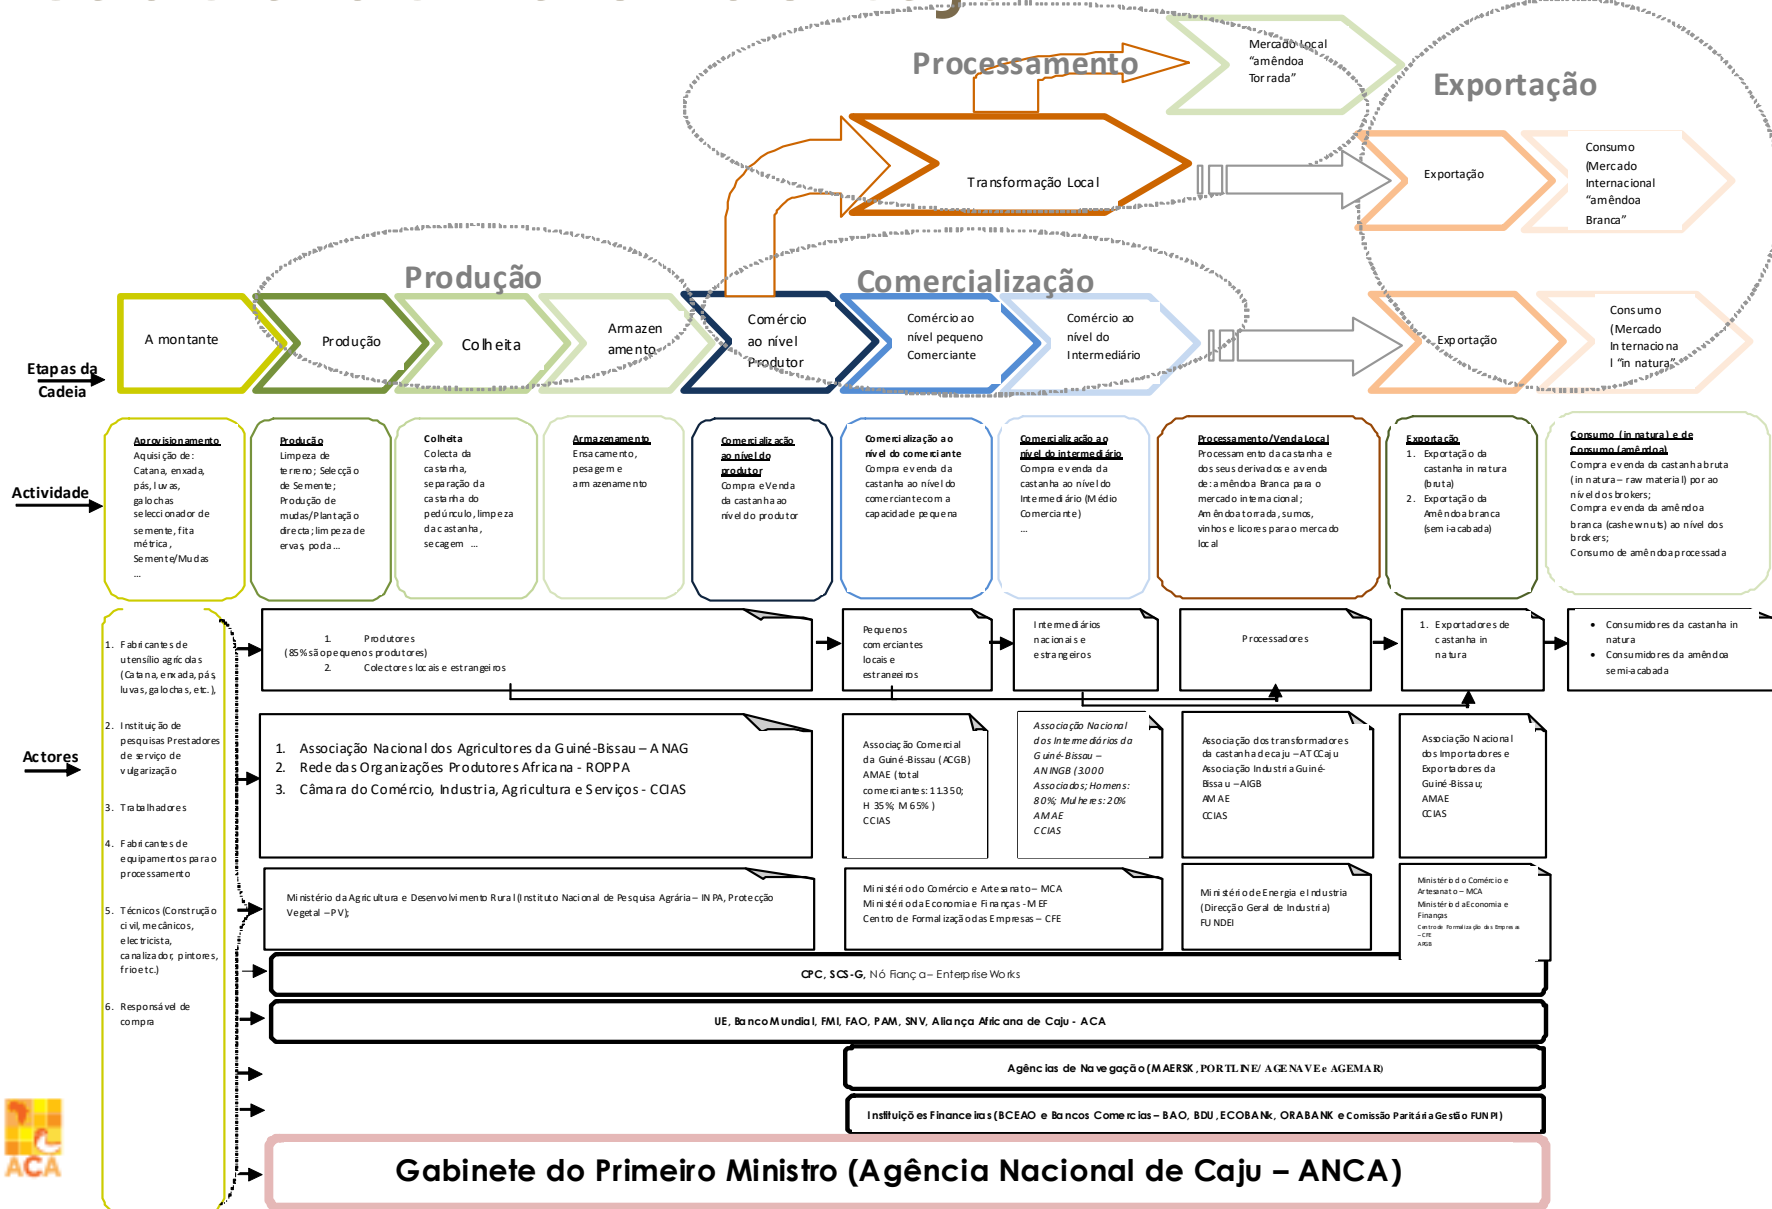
Processamento

Mercado local "amêndoa Torrada"

Exportação

Transformação Local

Exportação

Consumo (Mercado Internacional "amêndoa Branca"

Produção

Comercialização

A montante

Produção

Colheita

Armazenamento

Comércio ao nível Produtor

Comércio ao nível pequeno Comerciante

Comércio ao nível do Intermediário

Exportação

Consumo (Mercado Internacional "in natura"

Etapas da Cadeia

Actividade

Aprovisionamento
Aquisição de: Catana, enxada, pás, luvas, galochas selecci onador de semente, fita métrica, Semente/Mudas ...

Produção
Limpeza de terreno; Selecção de Semente; Produção de mudas/Plantação directa; limpeza de ervas, poda...

Colheita
Colecta da castanha, separação da castanha do pedúnculo, limpeza da castanha, secagem ...

Armazenamento
Ensacamento, pesagem e armazenamento

Comercialização ao nível do produtor
Compra e Venda da castanha ao nível do produtor

Comercialização ao nível do comerciante
Compra e venda da castanha ao nível do comerciante com a capacidade pequena

Comercialização ao nível do intermediário
Compra e venda da castanha ao nível do Intermediário (Médio Comerciante) ...

Processamento/Venda Local
Processamento da castanha e dos seus derivados e a venda de: amêndoa Branca para o mercado internacional; Amêndoa torrada, sumos, vinhos e licores para o mercado local

Exportação
1. Exportação da castanha in natura (bruta)
2. Exportação da Amêndoa branca (semi-acabada)

Consumo (in natura) e de Consumo (amêndoa)
Compra e venda da castanha bruta (in natura – raw material) por ao nível dos brokers;
Compra e venda da amêndoa branca (cashewnuts) ao nível dos brokers;
Consumo de amêndoa processada

Actores

1. Fabricantes de utensílio agrícolas (Catana, enxada, pás, luvas, galochas, etc.),

2. Instituição de pesquisas Prestadores de serviço de vulgarização

3. Trabalhadores

4. Fabricantes de equipamentos para o processamento

5. Técnicos (Construção civil, mecânicos, electricista, canalizador, pintores, frio etc.)

6. Responsável de compra

1. Produtores (85% são pequenos produtores)
2. Colectores locais e estrangeiros

Pequenos comerciantes locais e estraneeiros

Intermediários nacionais e estrangeiros

Processadores

1. Exportadores de castanha in natura

• Consumidores da castanha in natura
• Consumidores da amêndoa semi-acabada

1. Associação Nacional dos Agricultores da Guiné-Bissau – ANAG
2. Rede das Organizações Produtores Africana - ROPPA
3. Câmara do Comércio, Industria, Agricultura e Serviços - CCIAS

Associação Comercial da Guiné-Bissau (ACGB)
AMAE (total comerciantes: 11350; H 35%; M 65%)
CCIAS

Associação Nacional dos Intermediários da Guiné-Bissau – ANINGB (3000 Associados; Homens: 80%; Mulheres: 20%
AMAE
CCIAS

Associação dos transformadores da castanha de caju – ATCCaju
Associação Industria Guiné-Bissau – AIGB
AMAE
CCIAS

Associação Nacional dos Importadores e Exportadores da Guiné-Bissau;
AMAE
CCIAS

Ministério da Agricultura e Desenvolvimento Rural (Instituto Nacional de Pesquisa Agrária – INPA, Protecção Vegetal – PV);

Ministério do Comércio e Artesanato – MCA
Ministério da Economia e Finanças - MEF
Centro de Formalização das Empresas – CFE

Ministério de Energia e Industria (Direcção Geral de Industria)
FUNDEI

Ministério do Comércio e Artesanato – MCA
Ministério da Economia e Finanças
Centro de Formalização das Empresas – CFE
ARGB

CPC, SCS-G, Nô Fiança – Enterprise Works

UE, Banco Mundial, FMI, FAO, PAM, SNV, Aliança Africana de Caju - ACA

Agências de Navegação (MAERSK, PORTLINE/ AGENAVE e AGEMAR)

Instituições Financeiras (BCEAO e Bancos Comercias – BAO, BDU, ECOBANk, ORABANK e Comissão Paritária Gestão FUNPI)

Gabinete do Primeiro Ministro (Agência Nacional de Caju – ANCA)

ACA